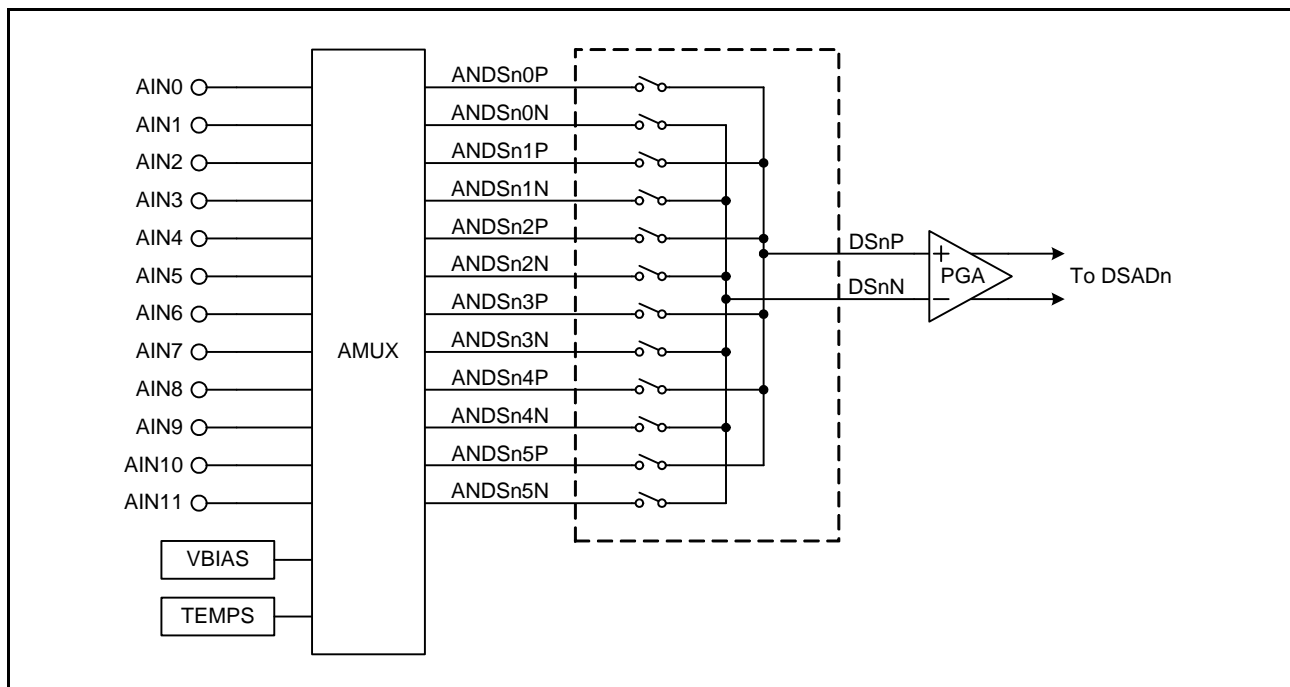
AIN0
AIN1
AIN2
AIN3
AIN4
AIN5
AIN6
AIN7
AIN8
AIN9
AIN10
AIN11
VBIAS
TEMPS
AMUX
ANDSn0P
ANDSn0N
ANDSn1P
ANDSn1N
ANDSn2P
ANDSn2N
ANDSn3P
ANDSn3N
ANDSn4P
ANDSn4N
ANDSn5P
ANDSn5N
DSnP
DSnN
+
PGA
−
To DSADn